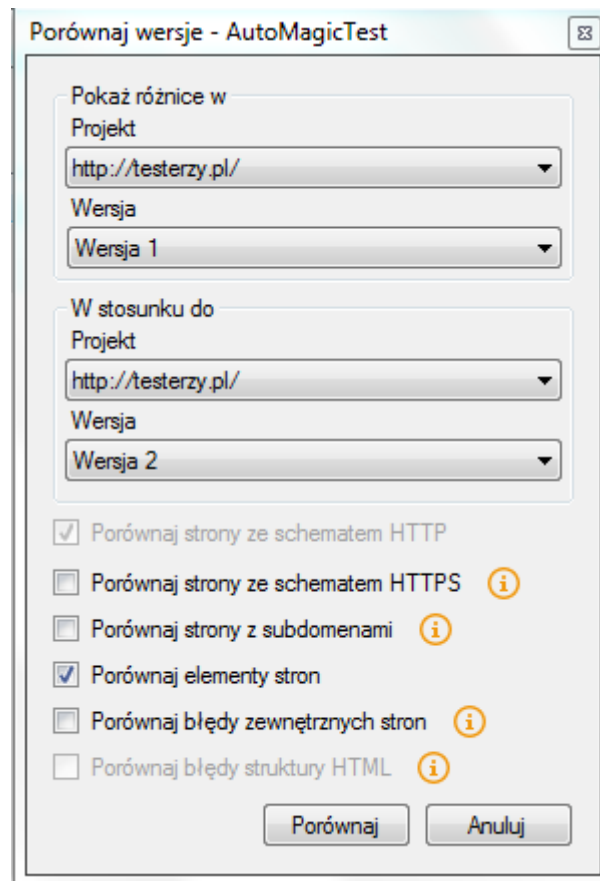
Porównaj wersje - AutoMagicTest

Pokaż różnice w
Projekt
http://testerzy.pl/
Wersja
Wersja 1

W stosunku do
Projekt
http://testerzy.pl/
Wersja
Wersja 2

Porównaj strony ze schematem HTTP
Porównaj strony ze schematem HTTPS
Porównaj strony z subdomenami
Porównaj elementy stron
Porównaj błędy zewnętrznych stron
Porównaj błędy struktury HTML

Porównaj
Anuluj